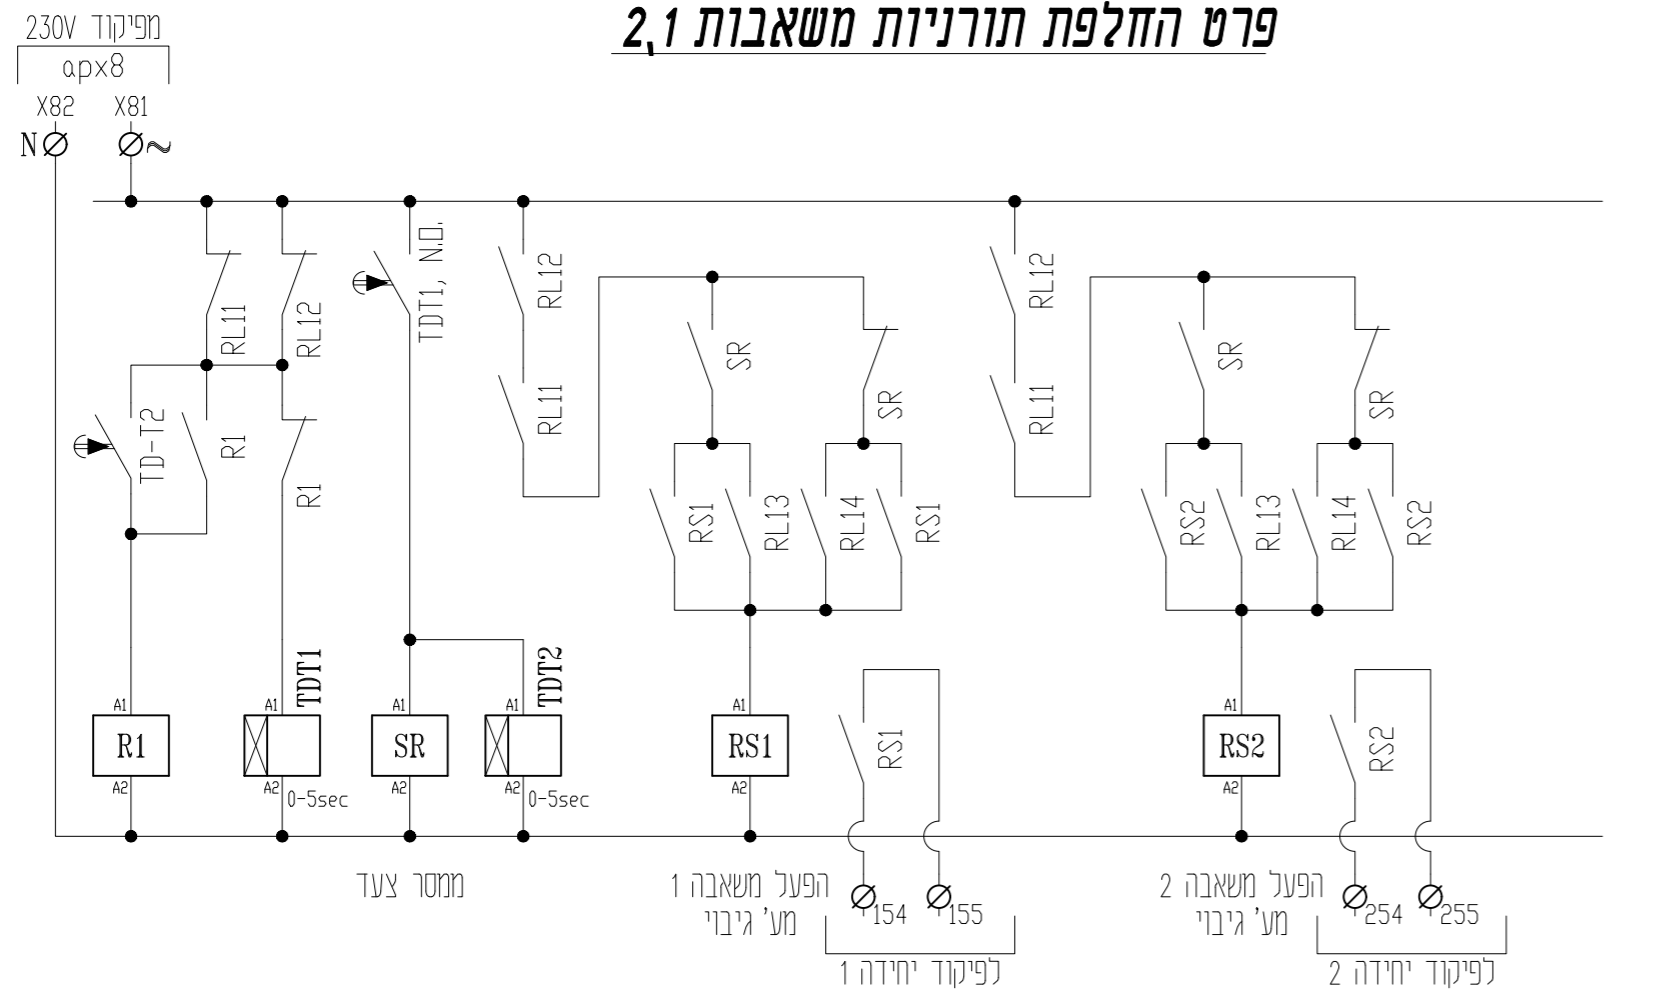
פרט החלפת תורניות משאבות 2,1

230V מפיקוד
apx8
X82 X81
N ~

RL11 RL12 TDT1, N.O. RL12 RL11 SR SR RL12 RL11 SR SR
TD-T2 R1 R1
RS1 RL13 RL14 RS1 RS2 RL13 RL14 RS2

A1 A1 TDT1 A1 A1 TDT2 A1 A1
R1 SR RS1 RS2 RS1 RS2
A2 A2 0-5sec A2 A2 0-5sec A2 A2

ממסר צעד
הפעל משאבה 1 מע' גיבוי
154 155
לפיקוד יחידה 1
הפעל משאבה 2 מע' גיבוי
254 255
לפיקוד יחידה 2